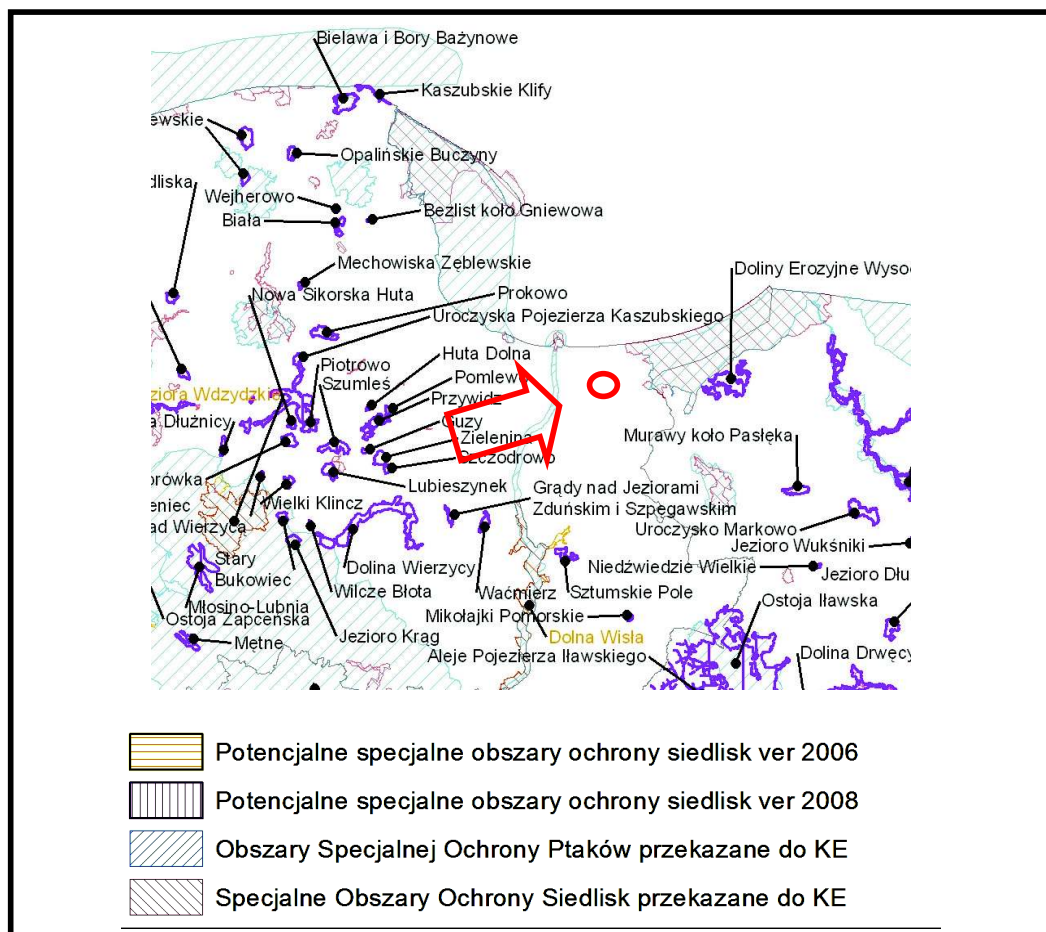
Bielawa i Bory Bażynowe
Kaszubskie Klify
ewskie
Opalińskie Buczyny
dliska
Wejherowo
Biała
Bezlist koło Gniewowa
Mechowiska Zęblewskie
Doliny Erozyjne Wysoc
Nowa Sikorska Huta
Prokowo
Uroczyska Pojezierza Kaszubskiego
Piotrowo
Szumleś
Huta Dolna
Pomlew
ziora Wdzydzkie
Przywidz
Dłużnicy
Guzy
Zielenina
Murawy koło Pasłęka
Szczodrowo
orówka
Lubieszynek
Grądy nad Jeziorami
eniec
Wielki Klincz
Zduńskim i Szpęgawskim
ad Wierzyca
Uroczysko Markowo
Jezioro Wukśniki
Stary
Dolina Wierzycy
Niedźwiedzie Wielkie
Jezioro Dłu
Bukowiec
Wilcze Błota
Waćmierz
Sztumskie Pole
Ostoja Iławska
Młosino-Lubnia
Ostoja Zapceńska
Mikołajki Pomorskie
Jezioro Krąg
Dolna Wisła
Mętne
Aleje Pojezierza Iławskiego
Dolina Drwęcy

Potencjalne specjalne obszary ochrony siedlisk ver 2006
Potencjalne specjalne obszary ochrony siedlisk ver 2008
Obszary Specjalnej Ochrony Ptaków przekazane do KE
Specjalne Obszary Ochrony Siedlisk przekazane do KE